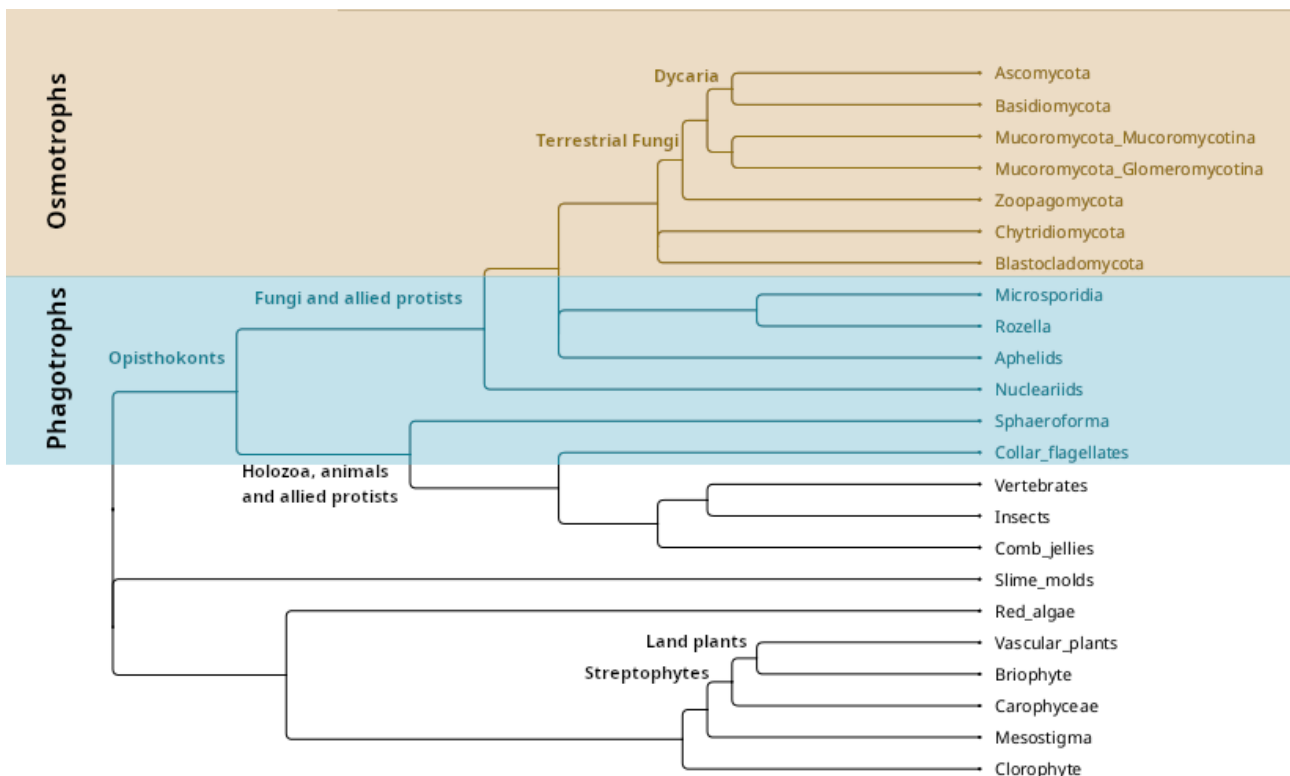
Osmotrophs

Phagotrophs

Dycaria

Terrestrial Fungi

Fungi and allied protists

Opisthokonts

Holozoa, animals and allied protists

Land plants

Streptophytes

Ascomycota
Basidiomycota
Mucoromycota_Mucoromycotina
Mucoromycota_Glomeromycotina
Zoopagomycota
Chytridiomycota
Blastocladomycota
Microsporidia
Rozella
Aphelids
Nucleariids
Sphaeroforma
Collar_flagellates
Vertebrates
Insects
Comb_jellies
Slime_molds
Red_algae
Vascular_plants
Briophyte
Carophyceae
Mesostigma
Clorophyte